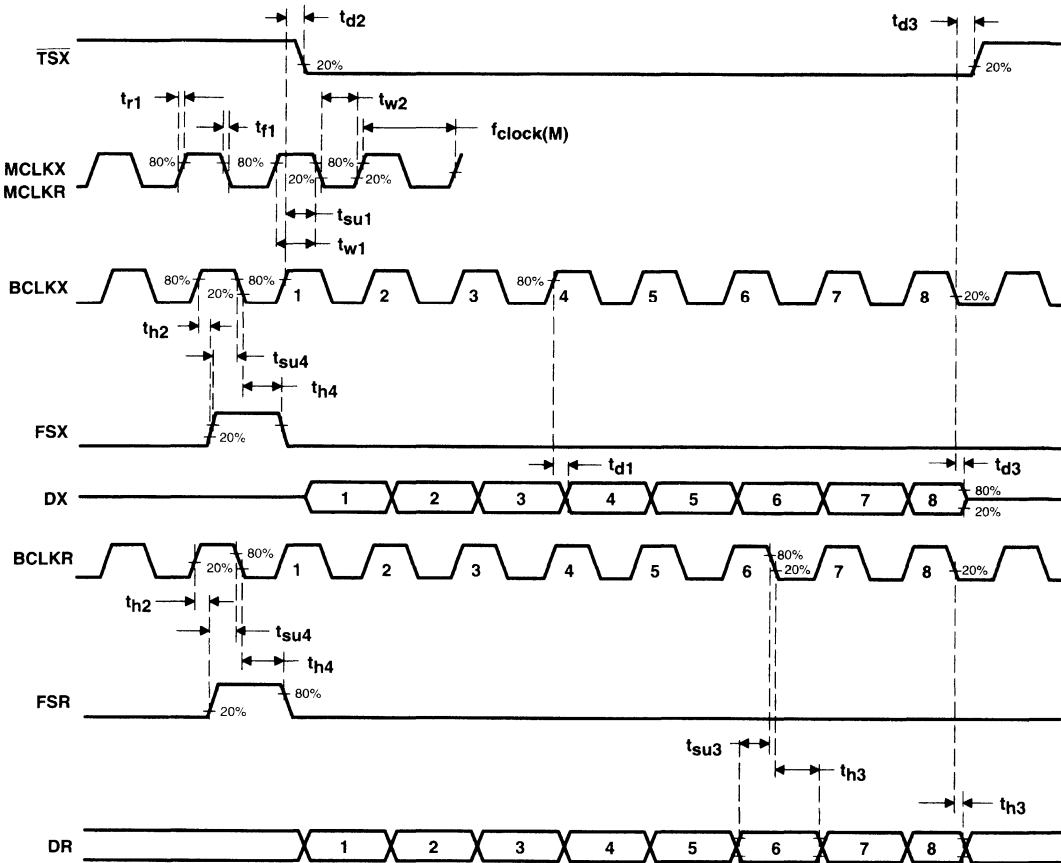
$t_{d2}$

$t_{d3}$

$\overline{TSX}$

20%

20%

$t_{r1}$

$t_{w2}$

$t_{f1}$

$f_{clock(M)}$

MCLKX
MCLKR

80%

80%

80%

20%

20%

$t_{su1}$

$t_{w1}$

BCLKX

80%

80%

20%

1

2

3

80%

4

5

6

7

8

20%

$t_{h2}$

$t_{su4}$

$t_{h4}$

FSX

20%

$t_{d1}$

$t_{d3}$

DX

1

2

3

4

5

6

7

8

80%

20%

BCLKR

20%

80%

1

2

3

4

5

6

80%

20%

7

8

20%

$t_{h2}$

$t_{su4}$

$t_{h4}$

FSR

20%

80%

$t_{su3}$

$t_{h3}$

$t_{h3}$

DR

1

2

3

4

5

6

7

8